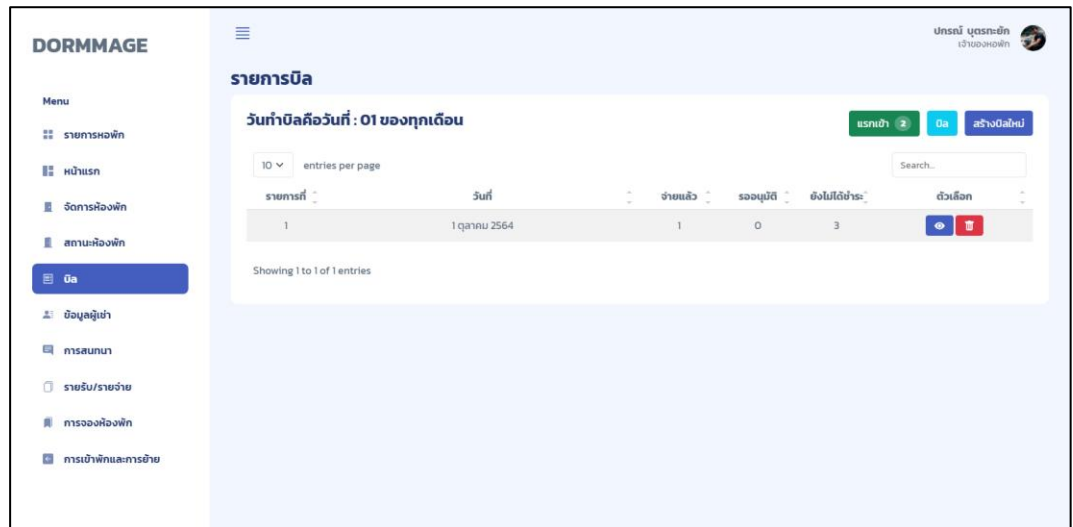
DORMMAGE

Menu

รายการหอพัก

หน้าแรก

จัดการห้องพัก

สถานะห้องพัก

บิล

ข้อมูลผู้เช่า

การสนทนา

รายรับ/รายจ่าย

การจองห้องพัก

การเข้าพักและการย้าย

ปกรณ์ บุตรกะยัก
เจ้าของหอพัก

รายการบิล

วันทำบิลคือวันที่ : 01 ของทุกเดือน

แรกเข้า 2 บิล สร้างบิลใหม่

10 entries per page

Search...

| รายการที่ | วันที่ | จ่ายแล้ว | รออนุมัติ | ยังไม่ได้ชำระ | ตัวเลือก |
|---|---|---|---|---|---|
| 1 | 1 ตุลาคม 2564 | 1 | 0 | 3 | |

Showing 1 to 1 of 1 entries